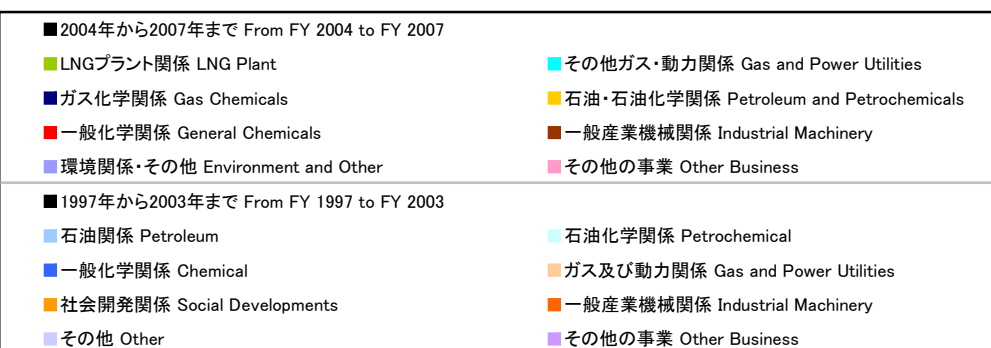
■2004年から2007年まで From FY 2004 to FY 2007

■LNGプラント関係 LNG Plant
■その他ガス・動力関係 Gas and Power Utilities
■ガス化学関係 Gas Chemicals
■石油・石油化学関係 Petroleum and Petrochemicals
■一般化学関係 General Chemicals
■一般産業機械関係 Industrial Machinery
■環境関係・その他 Environment and Other
■その他の事業 Other Business

■1997年から2003年まで From FY 1997 to FY 2003

■石油関係 Petroleum
■石油化学関係 Petrochemical
■一般化学関係 Chemical
■ガス及び動力関係 Gas and Power Utilities
■社会開発関係 Social Developments
■一般産業機械関係 Industrial Machinery
■その他 Other
■その他の事業 Other Business